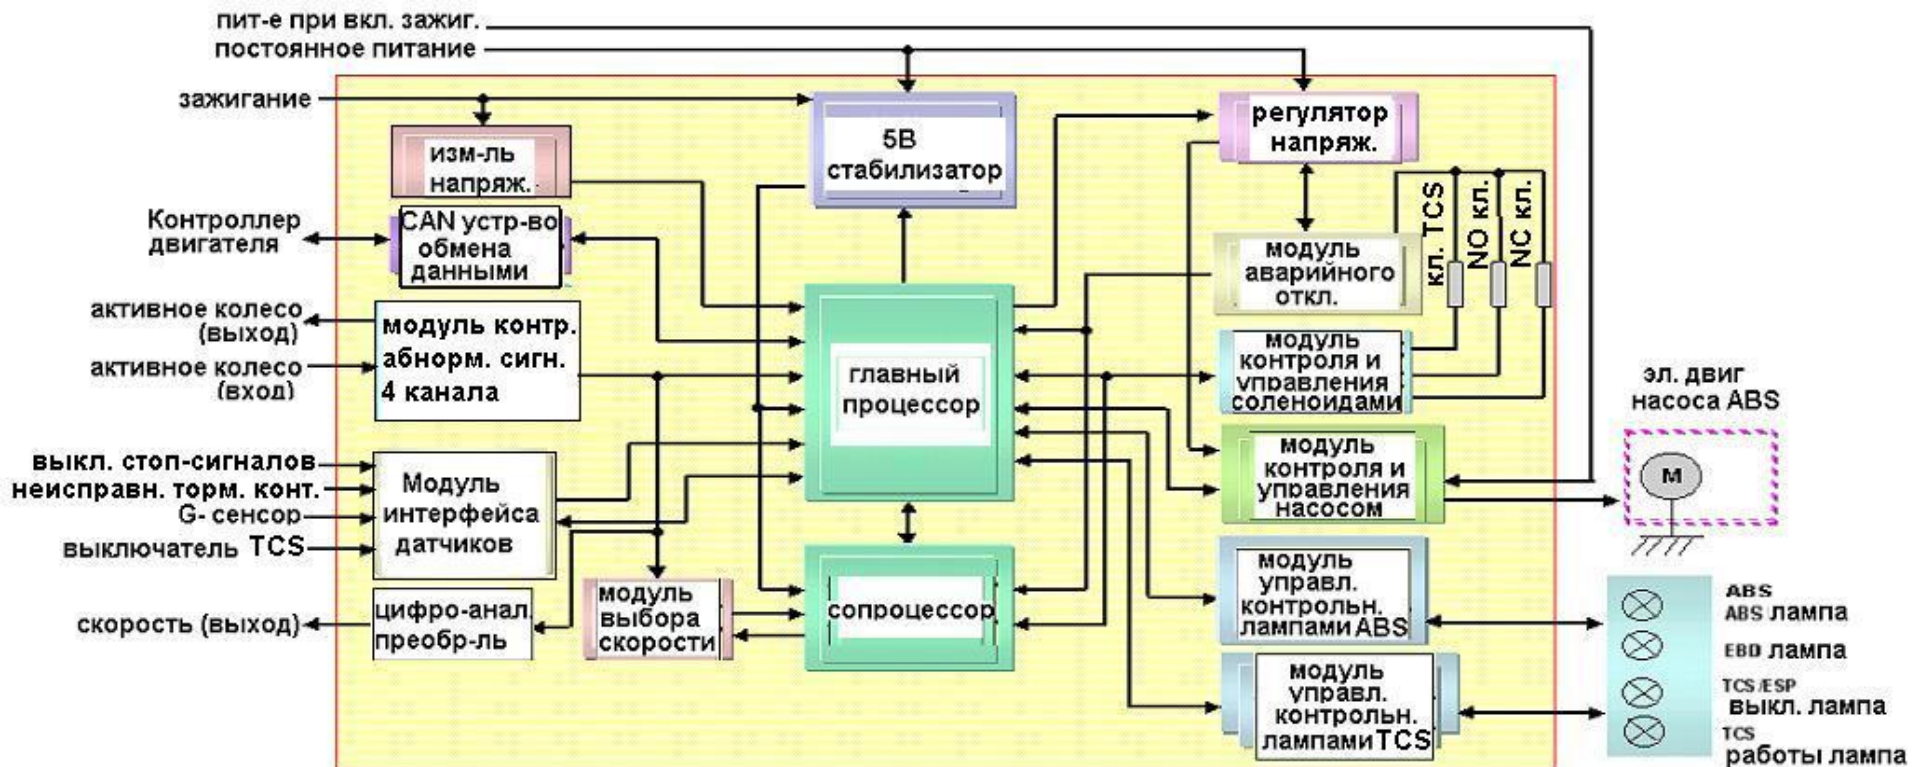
пит-е при вкл. зажиг.
постоянное питание
зажигание
5В стабилизатор
регулятор напряж.
изм-ль напряж.
Контроллер двигателя
CAN устр-во обмена данными
модуль аварийного откл.
кл. TCS
NO кл.
NC кл.
активное колесо (выход)
активное колесо (вход)
модуль контр. абнорм. сигн. 4 канала
главный процессор
модуль контроля и управления соленоидами
эл. двиг насоса ABS
M
выкл. стоп-сигналов
неисправн. торм. конт.
G- сенсор
выключатель TCS
Модуль интерфейса датчиков
модуль контроля и управления насосом
скорость (выход)
цифро-анал. преобр-ль
модуль выбора скорости
сопроцессор
модуль управл. контрольн. лампами ABS
ABS
ABS лампа
EBD лампа
модуль управл. контрольн. лампами TCS
TCS/ESP
выкл. лампа
TCS
работы лампа